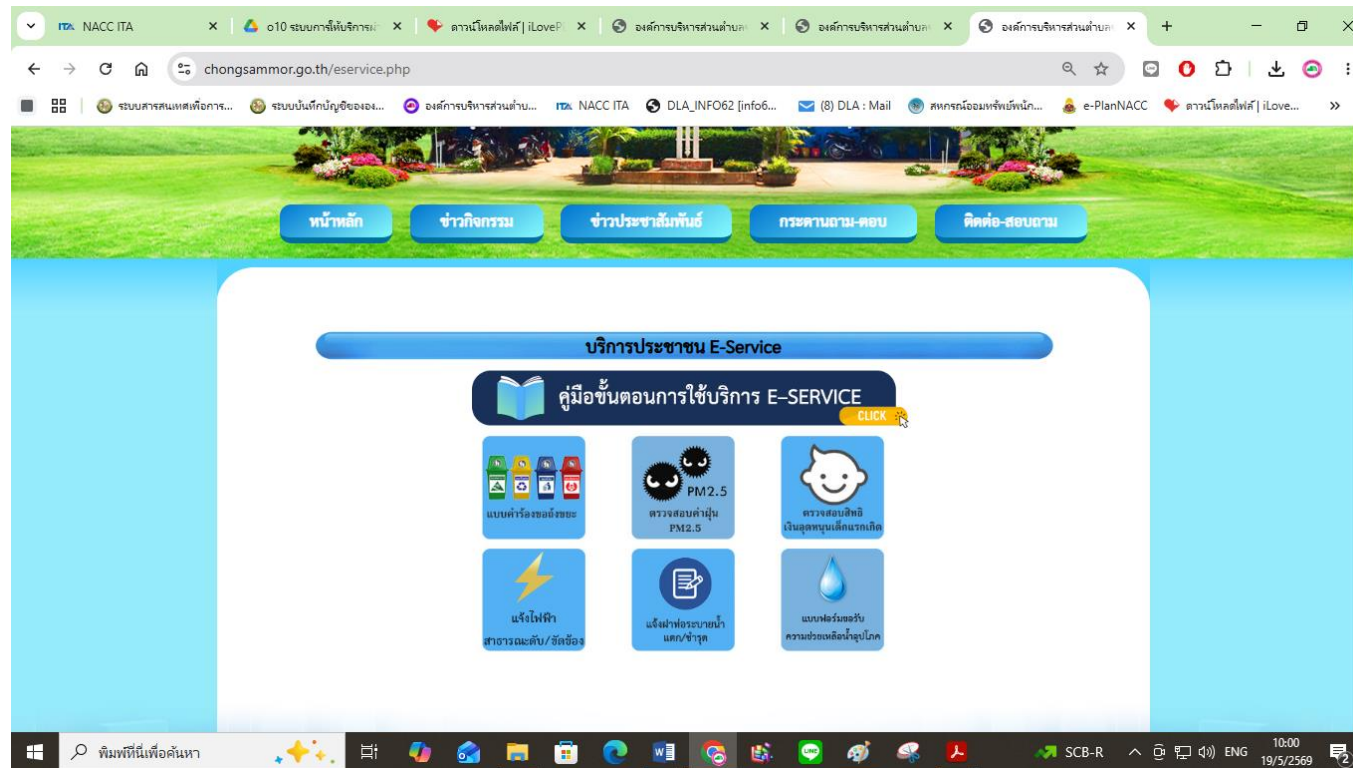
NACC ITA ×
o10 ระบบการให้บริการ ×
ดาวน์โหลดไฟล์ | iLoveP ×
องค์การบริหารส่วนตำบล ×
องค์การบริหารส่วนตำบล ×
องค์การบริหารส่วนตำบล ×
+

chongsammor.go.th/eservice.php

ระบบสารสนเทศเพื่อการ... ระบบบันทึกบัญชีขององ... องค์การบริหารส่วนตำบ... NACC ITA DLA_INFO62 [info6... (8) DLA : Mail สหกรณ์ออมทรัพย์พนัก... e-PlanNACC ดาวน์โหลดไฟล์ | iLove... »

หน้าหลัก
ข่าวกิจกรรม
ข่าวประชาสัมพันธ์
กระดานถาม-ตอบ
ติดต่อ-สอบถาม

บริการประชาชน E-Service

คู่มือขั้นตอนการใช้บริการ E-SERVICE
CLICK

แบบคำร้องขอถังขยะ

PM2.5
ตรวจสอบค่าฝุ่น PM2.5

ตรวจสอบสิทธิ เงินอุดหนุนเด็กแรกเกิด

แจ้งไฟฟ้า สาธารณะดับ/ชำรุด

แจ้งฝาท่อระบายน้ำ แตก/ชำรุด

แบบฟอร์มขอรับ ความช่วยเหลือน้ำอุปโภค

พิมพ์ที่นี่เพื่อค้นหา
SCB-R
ENG
10:00
19/5/2569
2